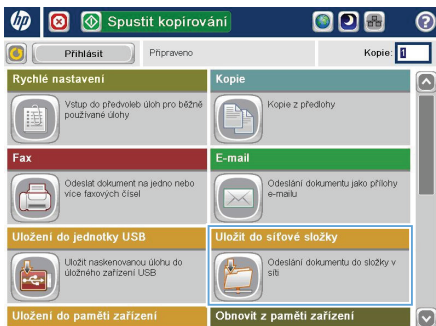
Spustit kopírování

Přihlásit

Připraveno

Kopie: 1

Rychlé nastavení

Vstup do předvoleb úloh pro běžně používané úlohy

Kopie

Kopie z předlohy

Fax

Odeslat dokument na jedno nebo více faxových čísel

E-mail

Odeslání dokumentu jako přílohy e-mailu

Uložení do jednotky USB

Uložit naskenovanou úlohu do úložného zařízení USB

Uložit do síťové složky

Odeslání dokumentu do složky v síti

Uložení do paměti zařízení

Obnovit z paměti zařízení